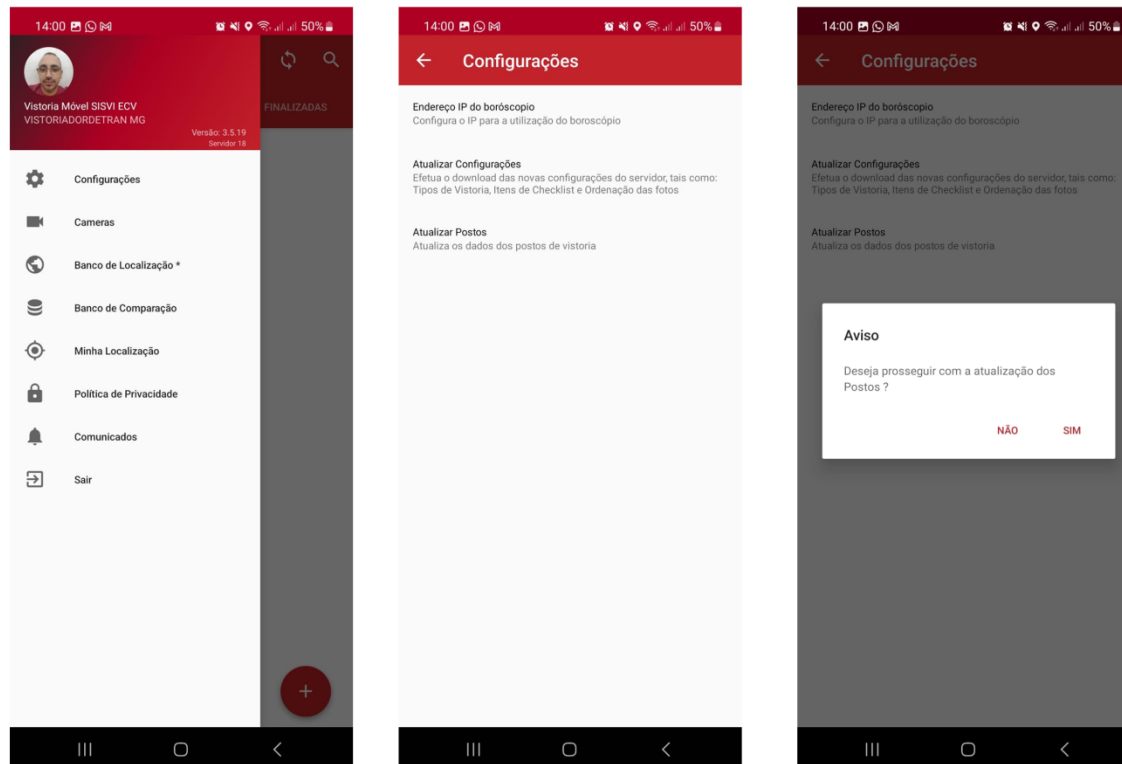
14:00 50%

FINALIZADAS

Vistoria Móvel SISVI ECV
VISTORIADORDETRAN MG
Versão: 3.5.19
Servidor 18

Configurações

Cameras

Banco de Localização *

Banco de Comparação

Minha Localização

Política de Privacidade

Comunicados

Sair

+

14:00 50%

← Configurações

Endereço IP do boróscopio
Configura o IP para a utilização do boroscópio

Atualizar Configurações
Efetua o download das novas configurações do servidor, tais como: Tipos de Vistoria, Itens de Checklist e Ordenação das fotos

Atualizar Postos
Atualiza os dados dos postos de vistoria

14:00 50%

← Configurações

Endereço IP do boróscopio
Configura o IP para a utilização do boroscópio

Atualizar Configurações
Efetua o download das novas configurações do servidor, tais como: Tipos de Vistoria, Itens de Checklist e Ordenação das fotos

Atualizar Postos
Atualiza os dados dos postos de vistoria

Aviso

Deseja prosseguir com a atualização dos Postos ?

NÃO SIM